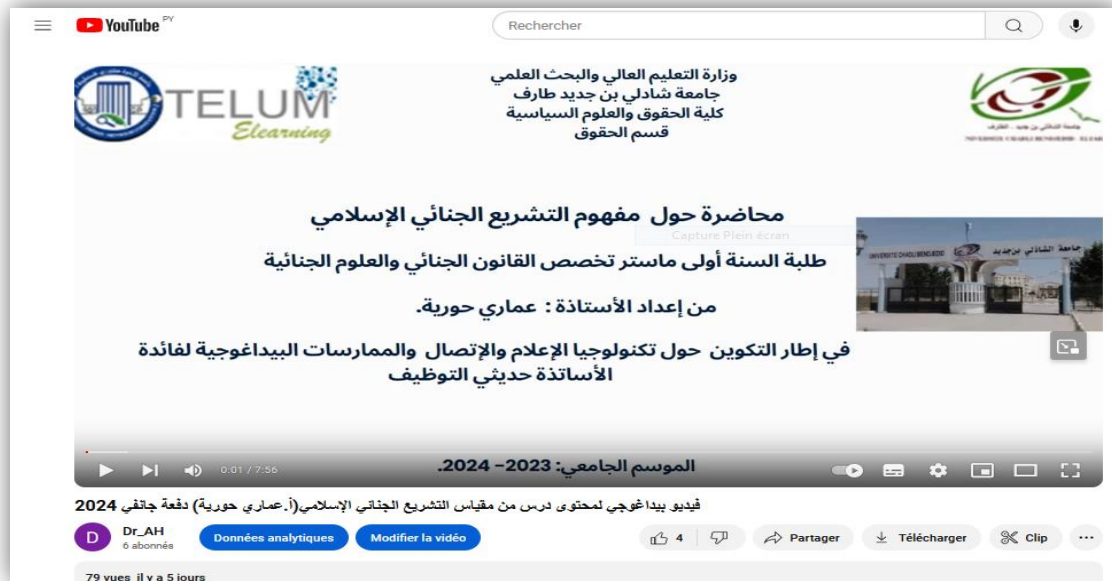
YouTube PY

Rechercher

TELUM Elearning

وزارة التعليم العالي والبحث العلمي
جامعة شادلي بن جديد طارف
كلية الحقوق والعلوم السياسية
قسم الحقوق

محاضرة حول مفهوم التشريع الجنائي الإسلامي

طلبة السنة أولى ماستر تخصص القانون الجنائي والعلوم الجنائية

من إعداد الأستاذة : عماري حورية.

في إطار التكوين حول تكنولوجيا الإعلام والإتصال والممارسات البيداغوجية لفائدة الأساتذة حديثي التوظيف

Capture Plein écran

الموسم الجامعي: 2023– 2024.

0:01 / 7:56

فيديو بيداغوجي لمحتوى درس من مقياس التشريع الجنائي الإسلامي(أ.عماري حورية) دفعة جانفي 2024

D Dr_AH
6 abonnés

Données analytiques

Modifier la vidéo

4

Partager

Télécharger

Clip

79 vues il y a 5 jours